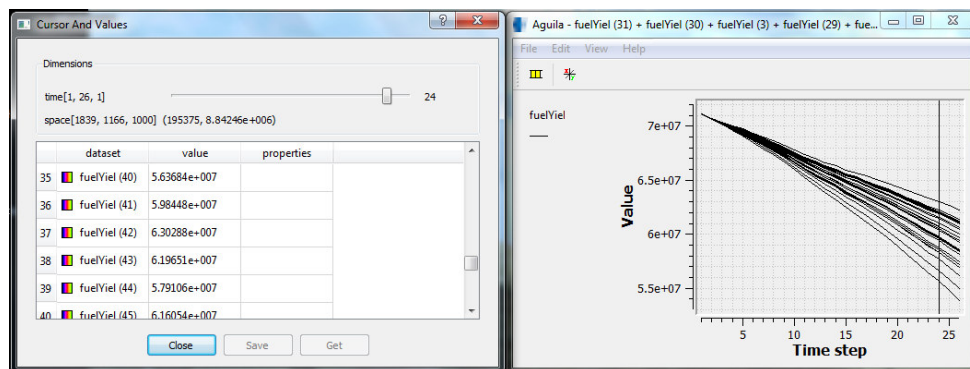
Cursor And Values

Dimensions

time[1, 26, 1] 24

space[1839, 1166, 1000] (195375, 8.84246e+006)

| | dataset | value | properties |
|---|---|---|---|
| 35 | fuelYiel (40) | 5.63684e+007 | |
| 36 | fuelYiel (41) | 5.98448e+007 | |
| 37 | fuelYiel (42) | 6.30288e+007 | |
| 38 | fuelYiel (43) | 6.19651e+007 | |
| 39 | fuelYiel (44) | 5.79106e+007 | |
| 40 | fuelYiel (45) | 6.16054e+007 | |

Close Save Get

Aguila - fuelYiel (31) + fuelYiel (30) + fuelYiel (3) + fuelYiel (29) + fue...

File Edit View Help

fuelYiel

7e+07
6.5e+07
6e+07
5.5e+07
Value

5 10 15 20 25
Time step